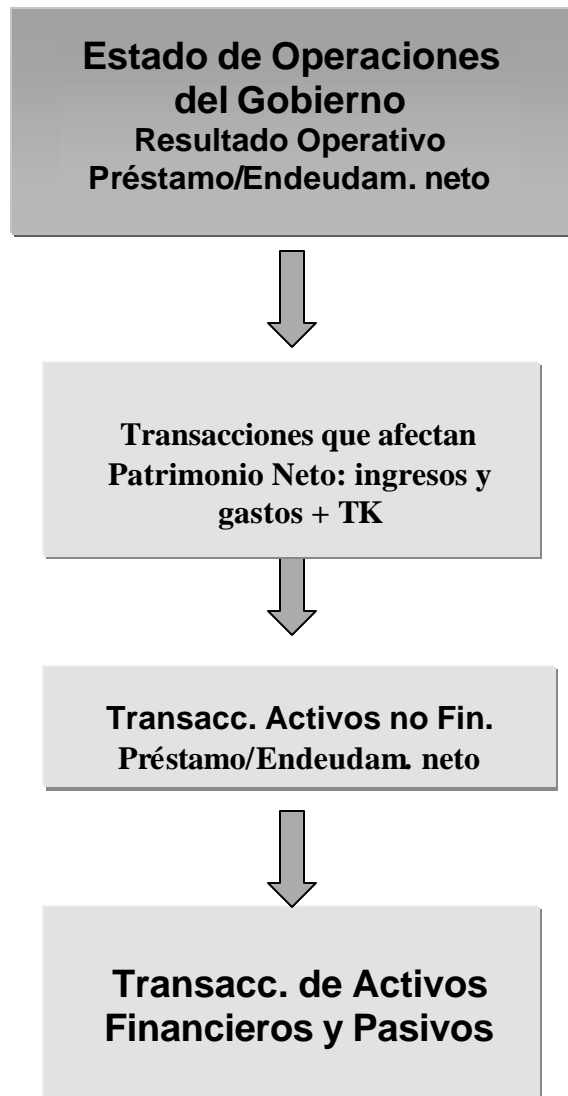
Estado de Operaciones del Gobierno
Resultado Operativo
Préstamo/Endeudam. neto

Transacciones que afectan Patrimonio Neto: ingresos y gastos + TK

Transacc. Activos no Fin.
Préstamo/Endeudam. neto

Transacc. de Activos Financieros y Pasivos